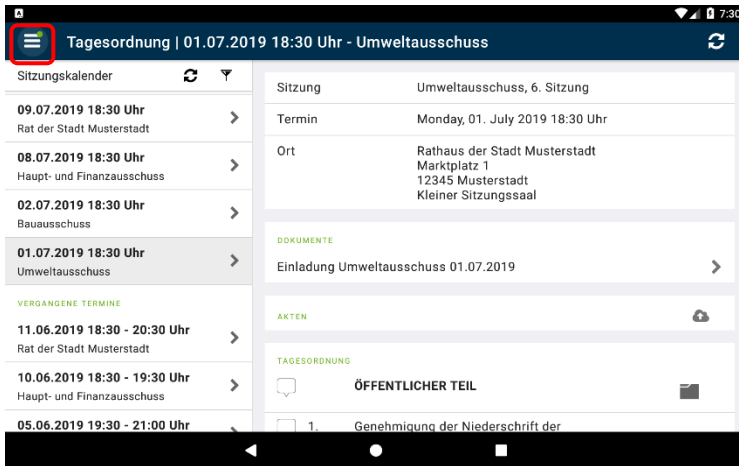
7:30

Tagesordnung | 01.07.2019 18:30 Uhr - Umweltausschuss

Sitzungskalender

09.07.2019 18:30 Uhr
Rat der Stadt Musterstadt

08.07.2019 18:30 Uhr
Haupt- und Finanzausschuss

02.07.2019 18:30 Uhr
Bauausschuss

01.07.2019 18:30 Uhr
Umweltausschuss

VERGANGENE TERMINE

11.06.2019 18:30 - 20:30 Uhr
Rat der Stadt Musterstadt

10.06.2019 18:30 - 19:30 Uhr
Haupt- und Finanzausschuss

05.06.2019 19:30 - 21:00 Uhr

| | |
|---|---|
| Sitzung | Umweltausschuss, 6. Sitzung |
| Termin | Monday, 01. July 2019 18:30 Uhr |
| Ort | Rathaus der Stadt Musterstadt<br>Marktplatz 1<br>12345 Musterstadt<br>Kleiner Sitzungssaal |

DOKUMENTE

Einladung Umweltausschuss 01.07.2019

AKTEN

TAGESORDNUNG

ÖFFENTLICHER TEIL

1. Genehmigung der Niederschrift der